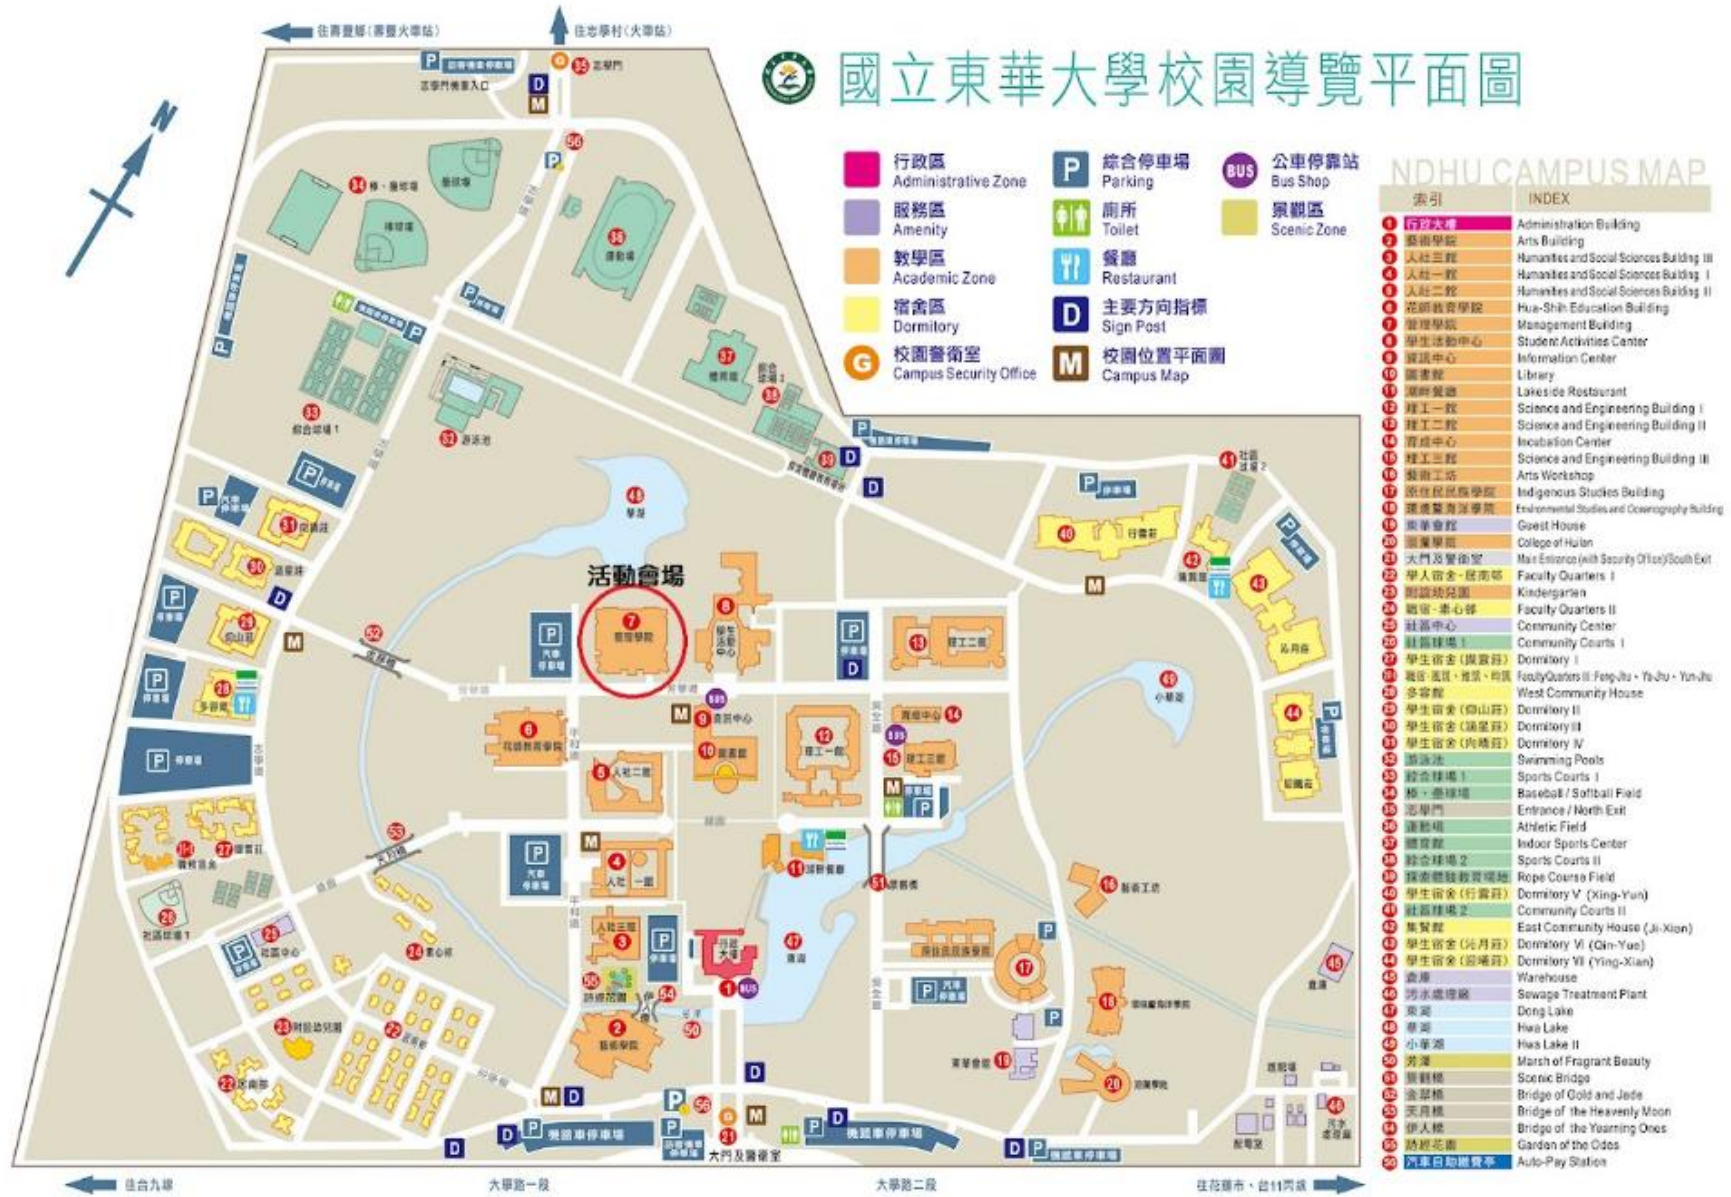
國立東華大學校園導覽平面圖

往壽豐鄉(壽豐火車站)
往志學村(火車站)

行政區 Administrative Zone
服務區 Amenity
教學區 Academic Zone
宿舍區 Dormitory
校園警衛室 Campus Security Office
綜合停車場 Parking
廁所 Toilet
餐廳 Restaurant
主要方向指標 Sign Post
校園位置平面圖 Campus Map
公車停靠站 Bus Shop
景觀區 Scenic Zone

NDHU CAMPUS MAP

| 索引 | INDEX |
|---|---|
| 1 行政大樓 | Administration Building |
| 2 藝術學院 | Arts Building |
| 3 人社三館 | Humanities and Social Sciences Building III |
| 4 人社一館 | Humanities and Social Sciences Building I |
| 5 人社二館 | Humanities and Social Sciences Building II |
| 6 花師教育學院 | Hua-Shih Education Building |
| 7 管理學院 | Management Building |
| 8 學生活動中心 | Student Activities Center |
| 9 資訊中心 | Information Center |
| 10 圖書館 | Library |
| 11 湖畔餐廳 | Lakeside Restaurant |
| 12 理工一館 | Science and Engineering Building I |
| 13 理工二館 | Science and Engineering Building II |
| 14 育成中心 | Incubation Center |
| 15 理工三館 | Science and Engineering Building III |
| 16 藝術工坊 | Arts Workshop |
| 17 原住民民族學院 | Indigenous Studies Building |
| 18 環境暨海洋學院 | Environmental Studies and Oceanography Building |
| 19 東華會館 | Guest House |
| 20 洄瀾學院 | College of Hualien |
| 21 大門及警衛室 | Main Entrance (with Security Office) South Exit |
| 22 學人宿舍-居南邨 | Faculty Quarters I |
| 23 附設幼兒園 | Kindergarten |
| 24 職宿-素心邨 | Faculty Quarters II |
| 25 社區中心 | Community Center |
| 26 社區球場1 | Community Courts I |
| 27 學生宿舍(擷雲莊) | Dormitory I |
| 28 職宿-風住、雅荷、韻竹 | Faculty Quarters III: Feng-Jhu · Ya-Jhu · Yun-Jhu |
| 29 多容館 | West Community House |
| 30 學生宿舍(向山莊) | Dormitory II |
| 31 學生宿舍(涵星莊) | Dormitory III |
| 32 學生宿舍(向晴莊) | Dormitory IV |
| 33 游泳池 | Swimming Pools |
| 34 綜合球場1 | Sports Courts I |
| 35 棒、壘球場 | Baseball / Softball Field |
| 36 志學門 | Entrance / North Exit |
| 37 運動場 | Athletic Field |
| 38 體育館 | Indoor Sports Center |
| 39 綜合球場2 | Sports Courts II |
| 40 探索體驗教育場地 | Rope Course Field |
| 41 學生宿舍(行雲莊) | Dormitory V (Xing-Yun) |
| 42 社區球場2 | Community Courts II |
| 43 集賢館 | East Community House (Ji-Xian) |
| 44 學生宿舍(沁月莊) | Dormitory VI (Qin-Yue) |
| 45 學生宿舍(迎曦莊) | Dormitory VII (Ying-Xian) |
| 46 倉庫 | Warehouse |
| 47 污水處理廠 | Sewage Treatment Plant |
| 48 東湖 | Dong Lake |
| 49 華湖 | Hwa Lake |
| 50 小華湖 | Hwa Lake II |
| 51 芳澤 | Marsh of Fragrant Beauty |
| 52 景觀橋 | Scenic Bridge |
| 53 金翠橋 | Bridge of Gold and Jade |
| 54 天月橋 | Bridge of the Heavenly Moon |
| 55 伊人橋 | Bridge of the Yearning Ones |
| 56 詩經花園 | Garden of the Odes |
| 57 汽車自動繳費亭 | Auto-Pay Station |

活動會場
7 管理學院
8 學生活動中心
9 資訊中心
10 圖書館
12 理工一館
13 理工二館
14 育成中心
15 理工三館
6 花師教育學院
5 人社二館
4 人社一館
3 人社三館
2 藝術學院
1 行政大樓
11 湖畔餐廳
16 藝術工坊
17 原住民民族學院
18 環境暨海洋學院
19 東華會館
20 洄瀾學院
21 大門及警衛室
22 居南邨
23 附設幼兒園
24 素心邨
25 社區中心
26 社區球場1
27 擷雲莊
29 向山莊
30 涵星莊
31 向晴莊
28 多容館
33 綜合球場1
34 棒、壘球場
32 游泳池
35 志學門
36 運動場
37 體育館
38 綜合球場2
39 探索體驗教育場地
40 行雲莊
41 社區球場2
42 集賢館
43 沁月莊
44 迎曦莊
48 東湖
47 華湖
49 小華湖
50 芳澤
51 景觀橋
52 金翠橋
53 天月橋
54 伊人橋
55 詩經花園
志學門停車入口
停車場
汽車停車場
機車停車場

往台九線
大學路一段
大學路二段
往花蓮市、台11丙線